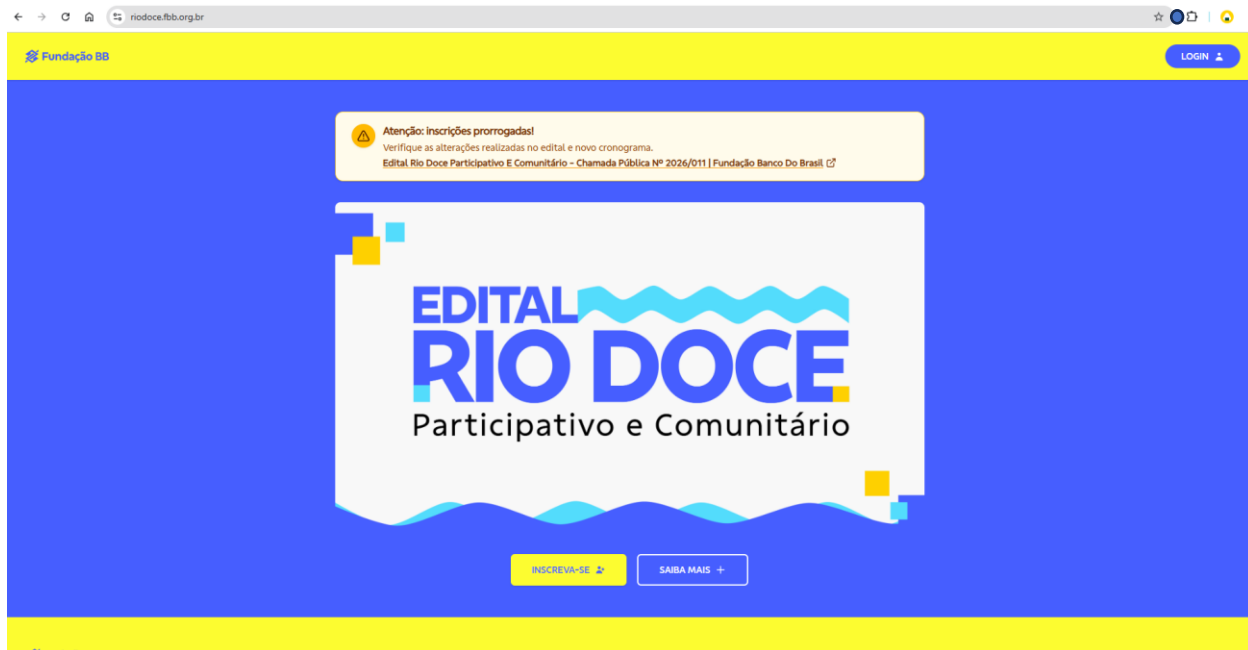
riodoce.fbb.org.br

Fundação BB

LOGIN

Atenção: inscrições prorrogadas!
Verifique as alterações realizadas no edital e novo cronograma.
Edital Rio Doce Participativo E Comunitário - Chamada Pública Nº 2026/011 | Fundação Banco Do Brasil

EDITAL RIO DOCE
Participativo e Comunitário

INSCREVA-SE

SAIBA MAIS +